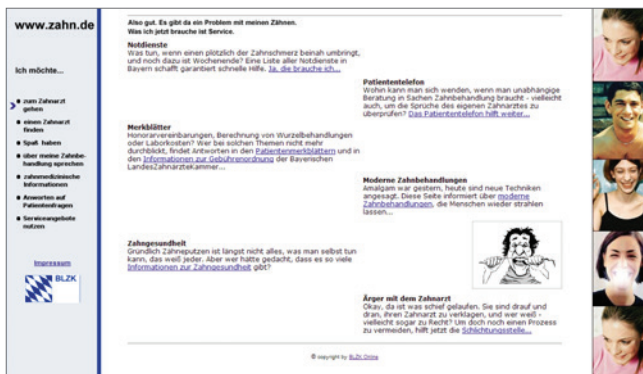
www.zahn.de

Ich möchte...

zum Zahnarzt gehen

einen Zahnarzt finden

Spaß haben

über meine Zahnbehandlung sprechen

zahnmedizinische Informationen

Antworten auf Patientenfragen

Serviceangebote nutzen

Impressum

BLZK

Also gut. Es gibt da ein Problem mit meinen Zähnen. Was ich jetzt brauche ist Service.

Notdienste
Was tun, wenn einen plötzlich der Zahnschmerz beinah umbringt, und noch dazu ist Wochenende? Eine Liste aller Notdienste in Bayern schafft garantiert schnelle Hilfe. Ja, die brauche ich...

Patiententelefon
Wohin kann man sich wenden, wenn man unabhängige Beratung in Sachen Zahnbehandlung braucht - vielleicht auch, um die Sprüche des eigenen Zahnarztes zu überprüfen? Das Patiententelefon hilft weiter...

Merkblätter
Honorarvereinbarungen, Berechnung von Wurzelbehandlungen oder Laborkosten? Wer bei solchen Themen nicht mehr durchblickt, findet Antworten in den Patientenmerkblättern und in den Informationen zur Gebührenordnung der Bayerischen LandesZahnärztekammer...

Moderne Zahnbehandlungen
Amalgam war gestern, heute sind neue Techniken angesagt. Diese Seite informiert über moderne Zahnbehandlungen, die Menschen wieder strahlen lassen...

Zahngesundheit
Gründlich Zähneputzen ist längst nicht alles, was man selbst tun kann, das weiß jeder. Aber wer hätte gedacht, dass es so viele Informationen zur Zahngesundheit gibt?

Ärger mit dem Zahnarzt
Okay, da ist was schief gelaufen. Sie sind drauf und dran, Ihren Zahnarzt zu verklagen, und wer weiß - vielleicht sogar zu Recht? Um doch noch einen Prozess zu vermeiden, hilft jetzt die Schlichtungsstelle...

© copyright by BLZK Online